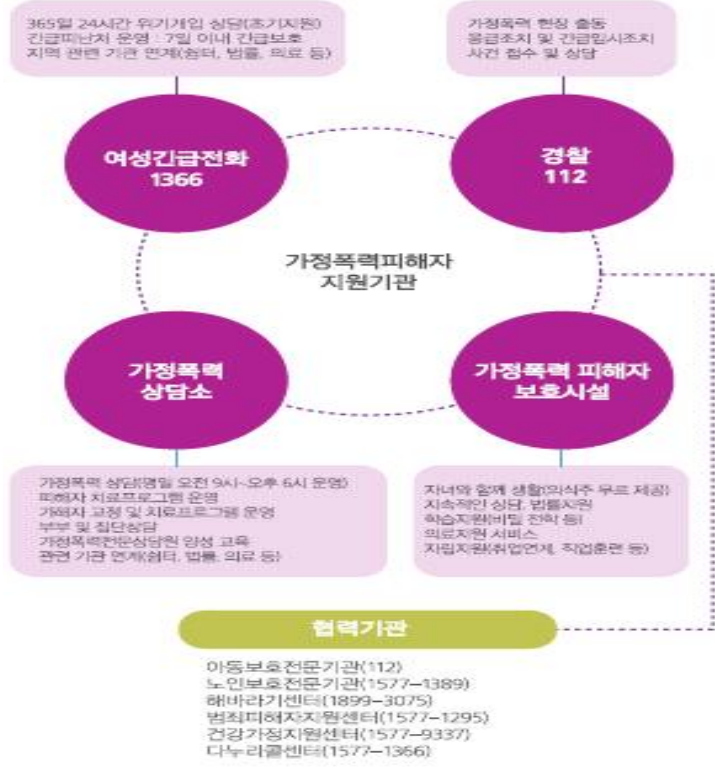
365일 24시간 위기개입 상담(초기지원)
긴급피난처 운영 : 7일 이내 긴급보호
지역 관련 기관 연계(쉼터, 법률, 의료 등)

가정폭력 현장 출동
응급조치 및 긴급임시조치
사건 접수 및 상담

여성긴급전화
1366

경찰
112

가정폭력피해자
지원기관

가정폭력
상담소

가정폭력 피해자
보호시설

가정폭력 상담(평일 오전 9시~오후 6시 운영)
피해자 치료프로그램 운영
가해자 교정 및 치료프로그램 운영
부부 및 집단상담
가정폭력전문상담원 양성 교육
관련 기관 연계(쉼터, 법률, 의료 등)

자녀와 함께 생활(의식주 무료 제공)
지속적인 상담, 법률지원
학습지원(비밀 전학 등)
의료지원 서비스
자립지원(취업연계, 직업훈련 등)

협력기관

아동보호전문기관(112)
노인보호전문기관(1577-1389)
해바라기센터(1899-3075)
범죄피해자지원센터(1577-1295)
건강가정지원센터(1577-9337)
다누리콜센터(1577-1366)